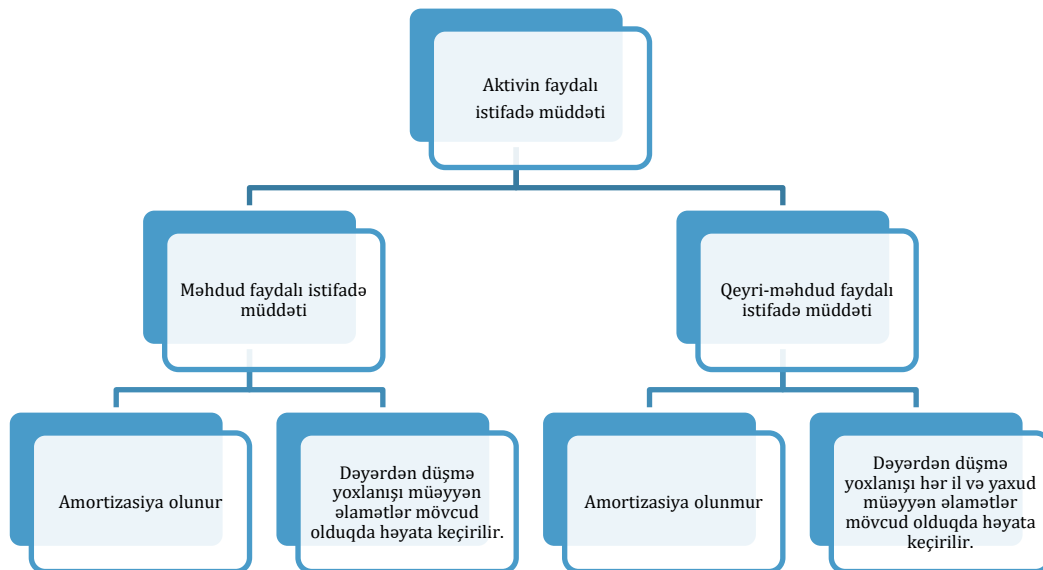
Aktivin faydalı istifadə müddəti

Məhdud faydalı istifadə müddəti

Qeyri-məhdud faydalı istifadə müddəti

Amortizasiya olunur

Dəyərdən düşmə yoxlanışı müəyyən əlamətlər mövcud olduqda həyata keçirilir.

Amortizasiya olunmur

Dəyərdən düşmə yoxlanışı hər il və yaxud müəyyən əlamətlər mövcud olduqda həyata keçirilir.